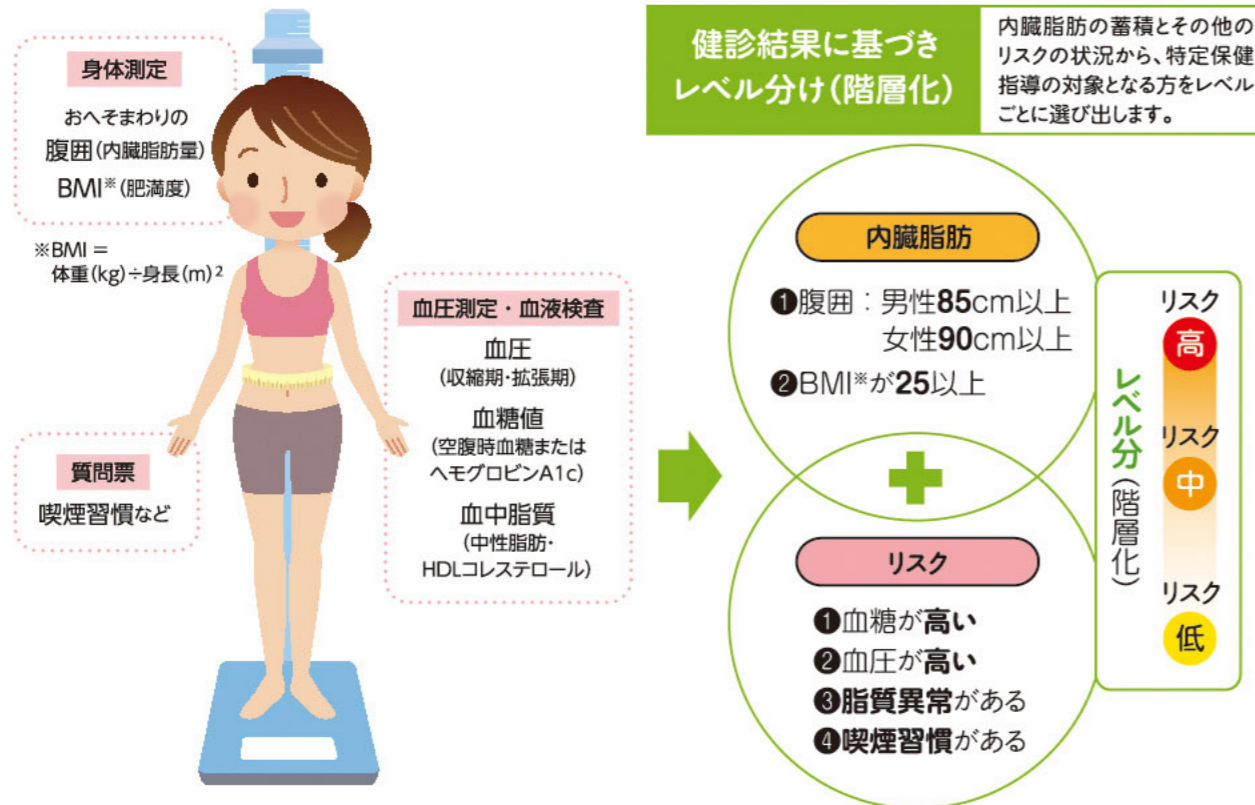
身体測定

おへそまわりの
腹囲(内臓脂肪量)
BMI※(肥満度)

※BMI＝
体重(kg)÷身長(m)$^2$

質問票

喫煙習慣など

血圧測定・血液検査

血圧
(収縮期・拡張期)

血糖値
(空腹時血糖または
ヘモグロビンA1c)

血中脂質
(中性脂肪・
HDLコレステロール)

健診結果に基づき
レベル分け(階層化)

内臓脂肪の蓄積とその他のリスクの状況から、特定保健指導の対象となる方をレベルごとに選び出します。

内臓脂肪

❶腹囲：男性85cm以上
女性90cm以上
❷BMI※が25以上

リスク

❶血糖が高い
❷血圧が高い
❸脂質異常がある
❹喫煙習慣がある

レベル分(階層化)

リスク
高
リスク
中
リスク
低